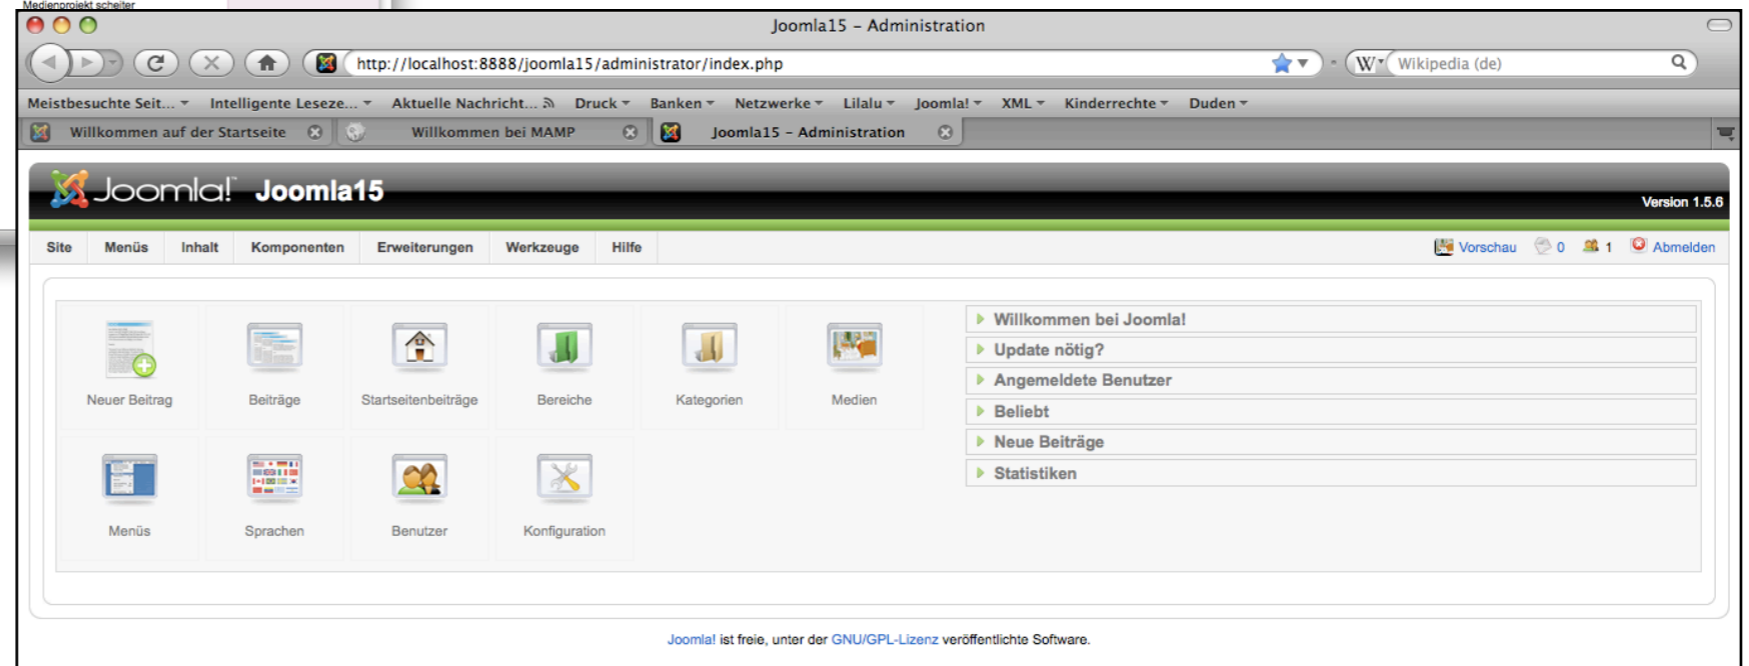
Medienprojekt scheiter

Joomla15 – Administration

http://localhost:8888/joomla15/administrator/index.php

Wikipedia (de)

Meistbesuchte Seit... Intelligente Leseze... Aktuelle Nachricht... Druck Banken Netzwerke Lilalu Joomla! XML Kinderrechte Duden

Willkommen auf der Startseite

Willkommen bei MAMP

Joomla15 – Administration

Joomla! Joomla15

Version 1.5.6

Site Menüs Inhalt Komponenten Erweiterungen Werkzeuge Hilfe

Vorschau 0 1 Abmelden

Neuer Beitrag

Beiträge

Startseitenbeiträge

Bereiche

Kategorien

Medien

Menüs

Sprachen

Benutzer

Konfiguration

Willkommen bei Joomla!

Update nötig?

Angemeldete Benutzer

Beliebt

Neue Beiträge

Statistiken

Joomla! ist freie, unter der GNU/GPL-Lizenz veröffentlichte Software.